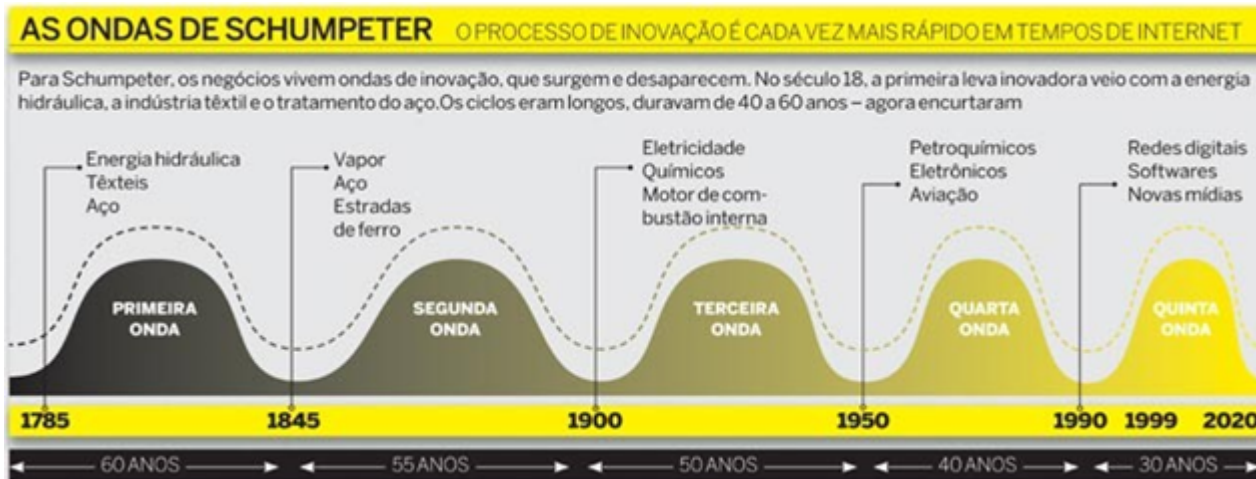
AS ONDAS DE SCHUMPETER O PROCESSO DE INOVAÇÃO É CADA VEZ MAIS RÁPIDO EM TEMPOS DE INTERNET

Para Schumpeter, os negócios vivem ondas de inovação, que surgem e desaparecem. No século 18, a primeira leva inovadora veio com a energia hidráulica, a indústria têxtil e o tratamento do aço. Os ciclos eram longos, duravam de 40 a 60 anos – agora encurtaram

Energia hidráulica
Têxteis
Aço

Vapor
Aço
Estradas de ferro

Eletricidade
Químicos
Motor de combustão interna

Petroquímicos
Eletrônicos
Aviação

Redes digitais
Softwares
Novas mídias

PRIMEIRA ONDA

SEGUNDA ONDA

TERCEIRA ONDA

QUARTA ONDA

QUINTA ONDA

1785 1845 1900 1950 1990 1999 2020

60 ANOS 55 ANOS 50 ANOS 40 ANOS 30 ANOS